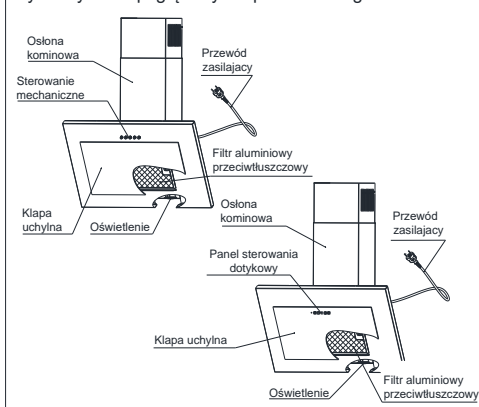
Osłona kominowa

Przewód zasilajacy

Sterowanie mechaniczne

Filtr aluminiowy przeciwtłuszczowy

Klapa uchylna

Oświetlenie

Osłona kominowa

Przewód zasilajacy

Panel sterowania dotykowy

Klapa uchylna

Oświetlenie

Filtr aluminiowy przeciwtłuszczowy